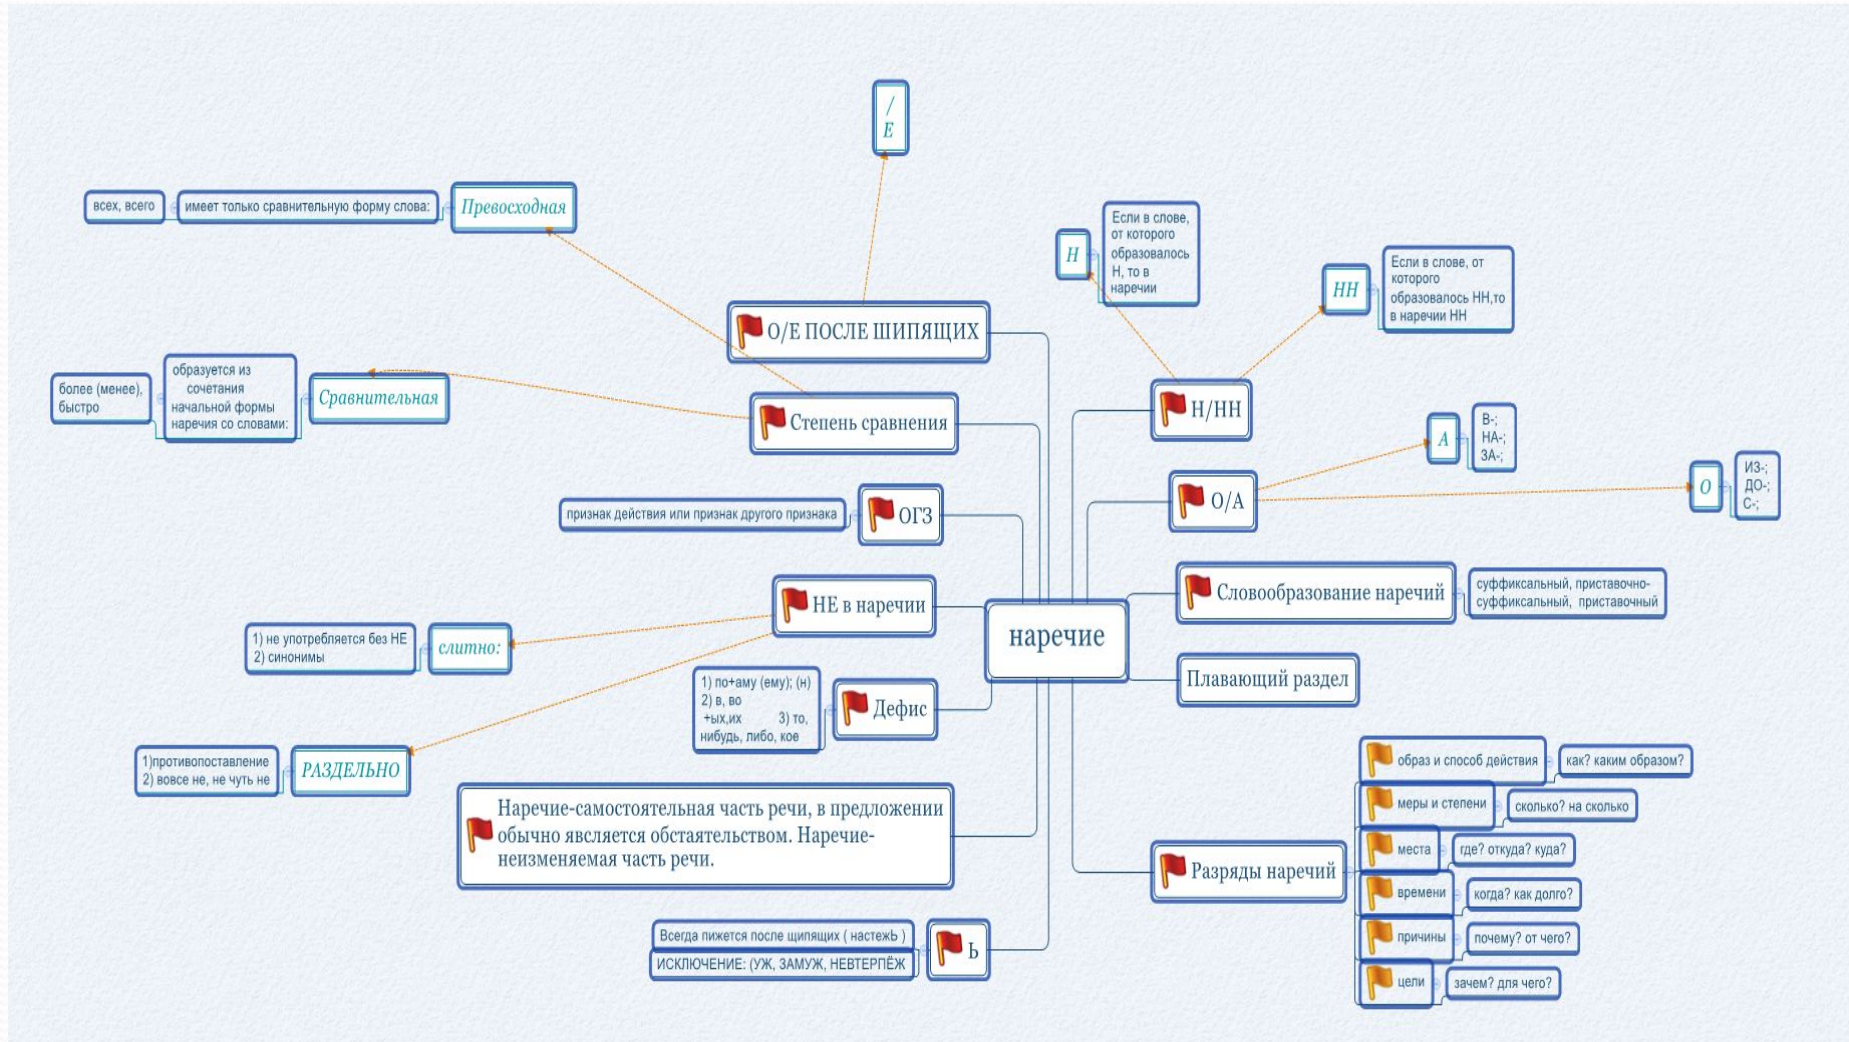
/
Е

всех, всего

имеет только сравнительную форму слова:

Превосходная

О/Е ПОСЛЕ ШИПЯЩИХ

Н

Если в слове, от которого образовалось Н, то в наречии

НН

Если в слове, от которого образовалось НН,то в наречии НН

более (менее), быстро

образуется из сочетания начальной формы наречия со словами:

Сравнительная

Степень сравнения

Н/НН

А

В-;
НА-;
ЗА-;

О/А

О

ИЗ-;
ДО-;
С-;

признак действия или признак другого признака

ОГЗ

Словообразование наречий

суффиксальный, приставочно-суффиксальный, приставочный

НЕ в наречии

1) не употребляется без НЕ
2) синонимы

слитно:

наречие

Плавающий раздел

1) по+аму (ему); (н)
2) в, во +ых,их
3) то, нибудь, либо, кое

Дефис

1)противопоставление
2) вовсе не, не чуть не

РАЗДЕЛЬНО

образ и способ действия

как? каким образом?

меры и степени

сколько? на сколько

Наречие-самостоятельная часть речи, в предложении обычно явсляется обстаятельством. Наречие-неизменяемая часть речи.

места

где? откуда? куда?

Разряды наречий

времени

когда? как долго?

Всегда пижется после щипящих ( настежЬ )

ИСКЛЮЧЕНИЕ: (УЖ, ЗАМУЖ, НЕВТЕРПЁЖ

Ь

причины

почему? от чего?

цели

зачем? для чего?